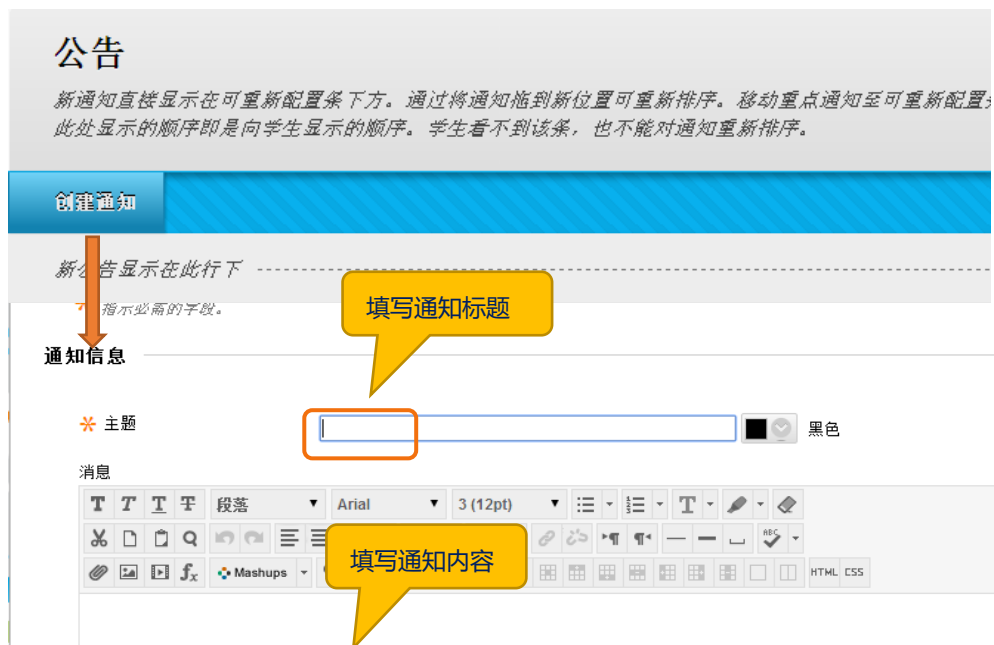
公告

新通知直接显示在可重新配置条下方。通过将通知拖到新位置可重新排序。移动重点通知至可重新配置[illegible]
此处显示的顺序即是向学生显示的顺序。学生看不到该条，也不能对通知重新排序。

创建通知

新公告显示在此行下

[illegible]指示必需的字段。

填写通知标题

通知信息

* 主题

黑色

消息

T T T T 段落 Arial 3 (12pt)

填写通知内容

Mashups

HTML CSS